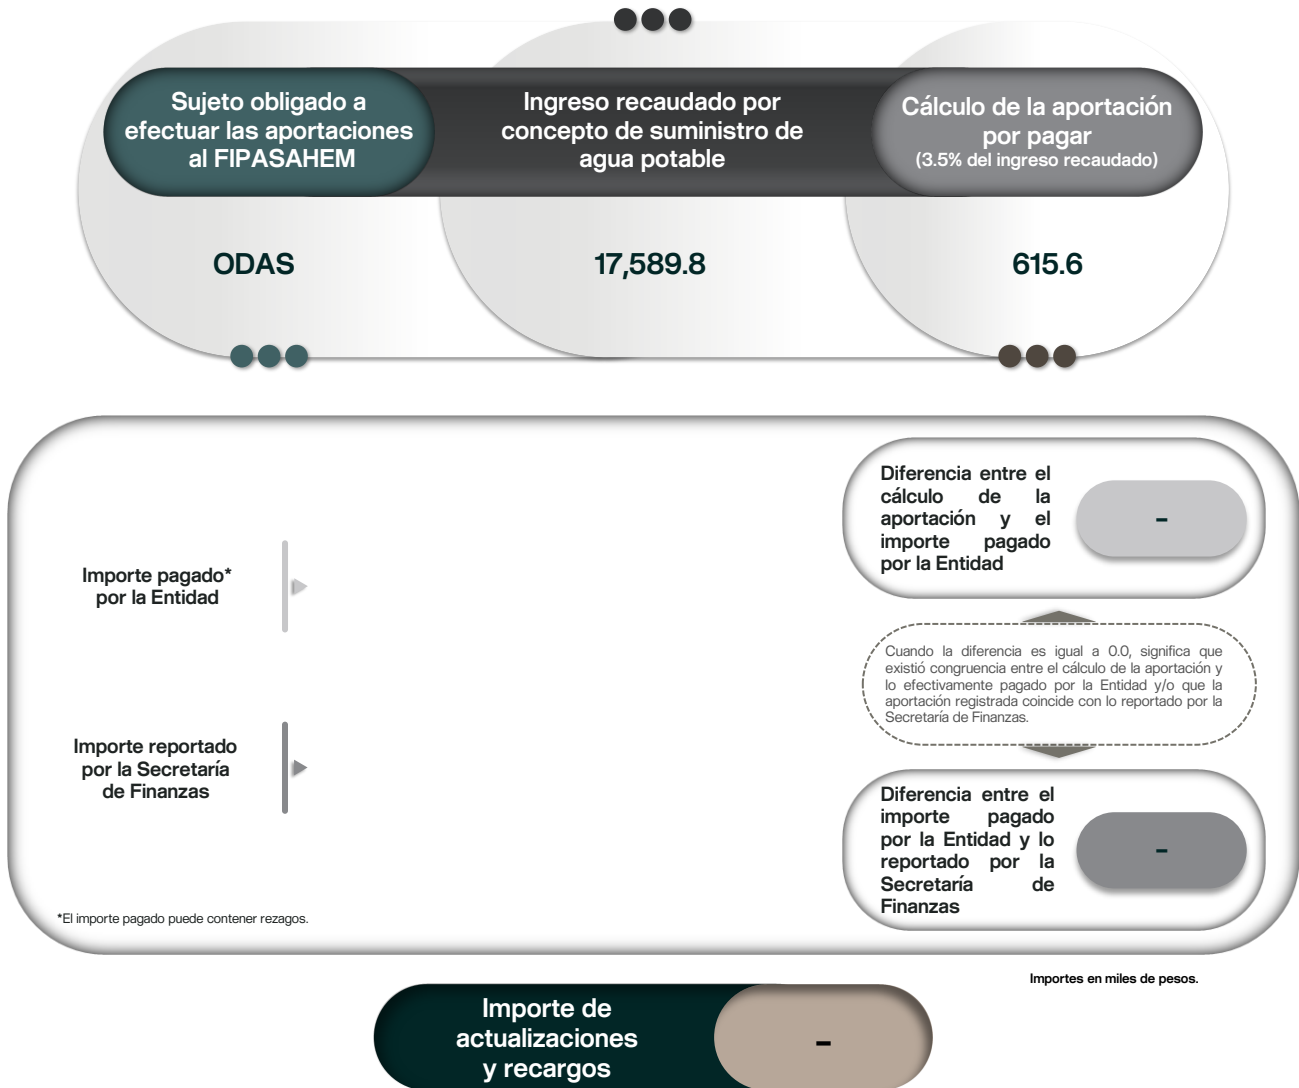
Sujeto obligado a efectuar las aportaciones al FIPASAHEM

Ingreso recaudado por concepto de suministro de agua potable

Cálculo de la aportación por pagar
(3.5% del ingreso recaudado)

ODAS

17,589.8

615.6

Importe pagado* por la Entidad

Importe reportado por la Secretaría de Finanzas

Diferencia entre el cálculo de la aportación y el importe pagado por la Entidad

-

Cuando la diferencia es igual a 0.0, significa que existió congruencia entre el cálculo de la aportación y lo efectivamente pagado por la Entidad y/o que la aportación registrada coincide con lo reportado por la Secretaría de Finanzas.

Diferencia entre el importe pagado por la Entidad y lo reportado por la Secretaría de Finanzas

-

*El importe pagado puede contener rezagos.

Importes en miles de pesos.

Importe de actualizaciones y recargos

-